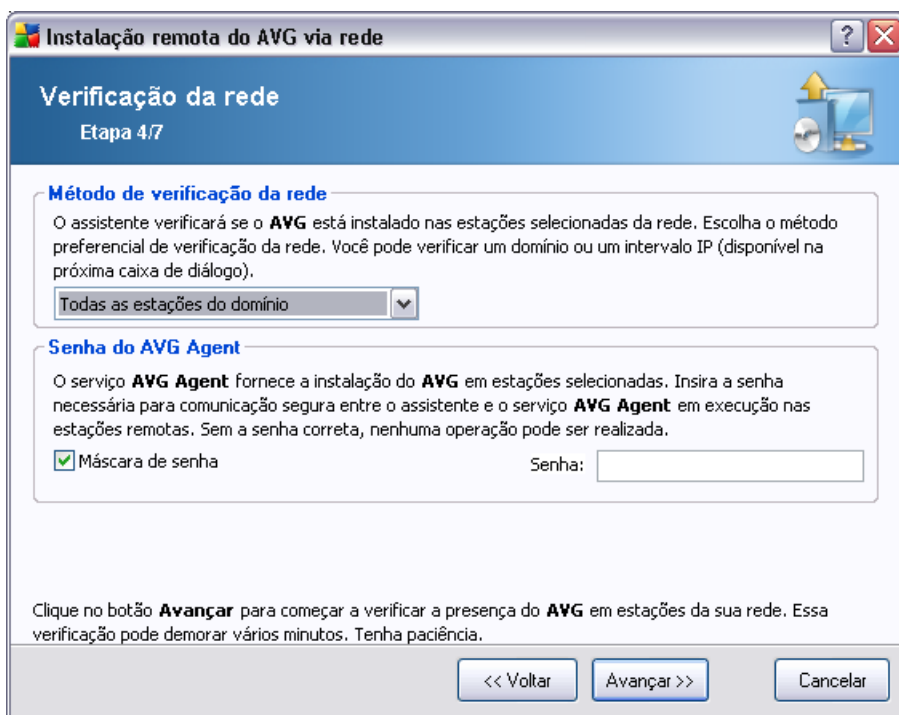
Instalação remota do AVG via rede

?

Verificação da rede

Etapa 4/7

Método de verificação da rede

O assistente verificará se o **AVG** está instalado nas estações selecionadas da rede. Escolha o método preferencial de verificação da rede. Você pode verificar um domínio ou um intervalo IP (disponível na próxima caixa de diálogo).

Todas as estações do domínio

Senha do AVG Agent

O serviço **AVG Agent** fornece a instalação do **AVG** em estações selecionadas. Insira a senha necessária para comunicação segura entre o assistente e o serviço **AVG Agent** em execução nas estações remotas. Sem a senha correta, nenhuma operação pode ser realizada.

Máscara de senha

Senha:

Clique no botão **Avançar** para começar a verificar a presença do **AVG** em estações da sua rede. Essa verificação pode demorar vários minutos. Tenha paciência.

<< Voltar

Avançar >>

Cancelar